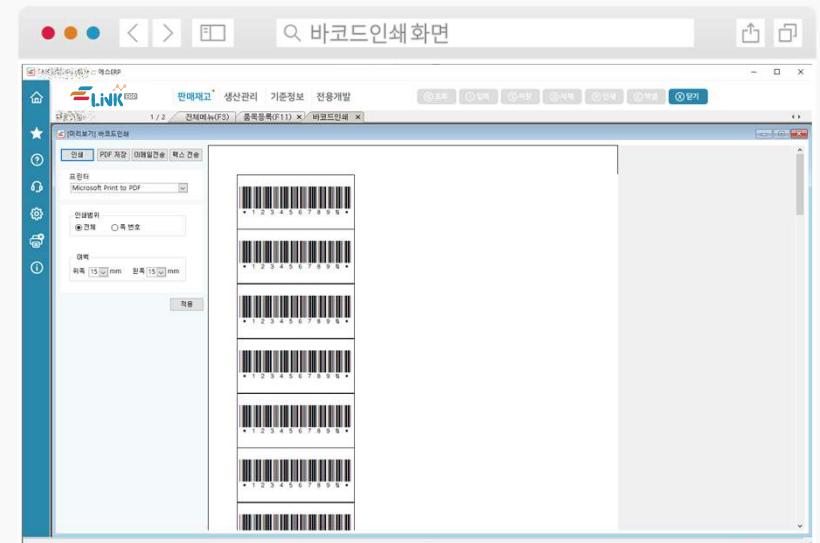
바코드인쇄화면

- 이스ERP

LiNK ERP

판매재고 생산관리 기준정보 전용개발

조회 입력 저장 삭제 인쇄 엑셀 닫기

1 / 2 전체메뉴(F3) 품목등록(F11) × 바코드인쇄 ×

[미리보기] 바코드인쇄

인쇄 PDF 저장 이메일전송 팩스 전송

프린터

Microsoft Print to PDF

인쇄범위

전체 쪽 번호

여백

위쪽 15 mm 왼쪽 15 mm

적용

* 1 2 3 4 5 6 7 8 9 % *

* 1 2 3 4 5 6 7 8 9 % *

* 1 2 3 4 5 6 7 8 9 % *

* 1 2 3 4 5 6 7 8 9 % *

* 1 2 3 4 5 6 7 8 9 % *

* 1 2 3 4 5 6 7 8 9 % *